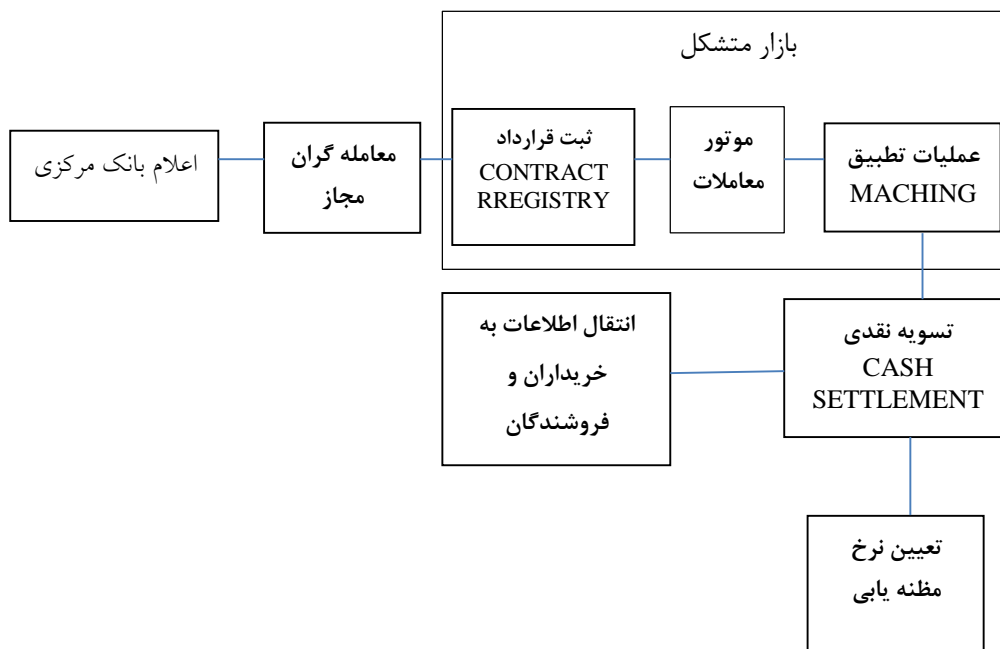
بازار متشکل

اعلام بانک مرکزی

معامله گران مجاز

ثبت قرارداد
CONTRACT RREGISTRY

موتور معاملات

عملیات تطبیق
MACHING

انتقال اطلاعات به خریداران و فروشندگان

تسویه نقدی
CASH SETTLEMENT

تعیین نرخ مظنه یابی